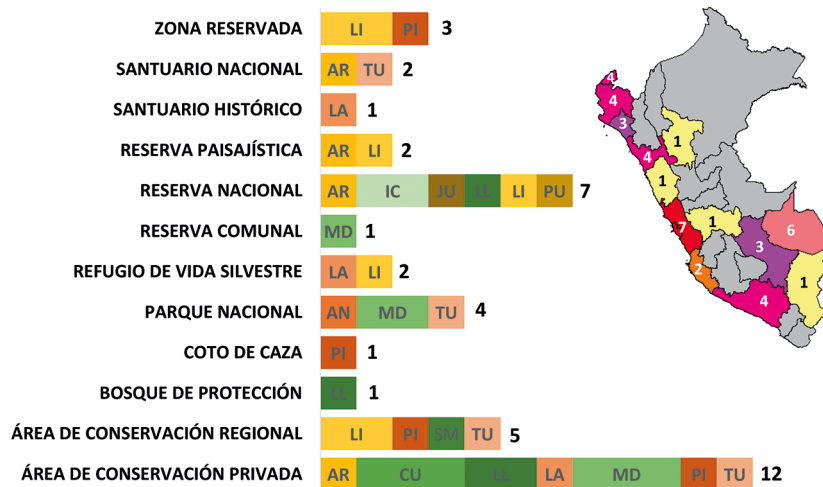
ZONA RESERVADA LI PI 3
SANTUARIO NACIONAL AR TU 2
SANTUARIO HISTÓRICO LA 1
RESERVA PAISAJÍSTICA AR LI 2
RESERVA NACIONAL AR IC JU LL LI PU 7
RESERVA COMUNAL MD 1
REFUGIO DE VIDA SILVESTRE LA LI 2
PARQUE NACIONAL AN MD TU 4
COTO DE CAZA PI 1
BOSQUE DE PROTECCIÓN LL 1
ÁREA DE CONSERVACIÓN REGIONAL LI PI SM TU 5
ÁREA DE CONSERVACIÓN PRIVADA AR CU LL LA MD PI TU 12

4
4
3
1
4
1
1
7
3
6
2
1
4